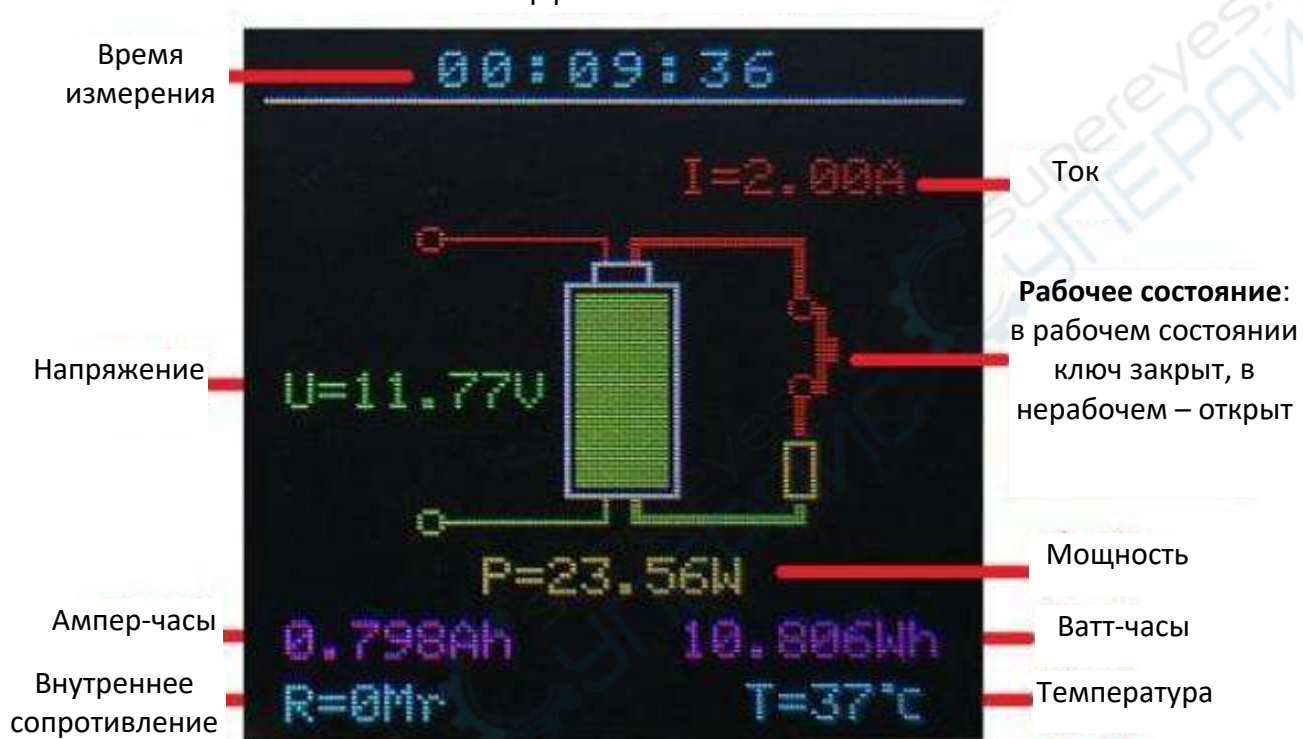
Время измерения

00:09:36

I=2.00A

Ток

Рабочее состояние: в рабочем состоянии ключ закрыт, в нерабочем – открыт

Напряжение

U=11.77V

P=23.56W

Мощность

Ампер-часы

0.798Ah

10.806Wh

Ватт-часы

Внутреннее сопротивление

R=0Mr

T=37°C

Температура